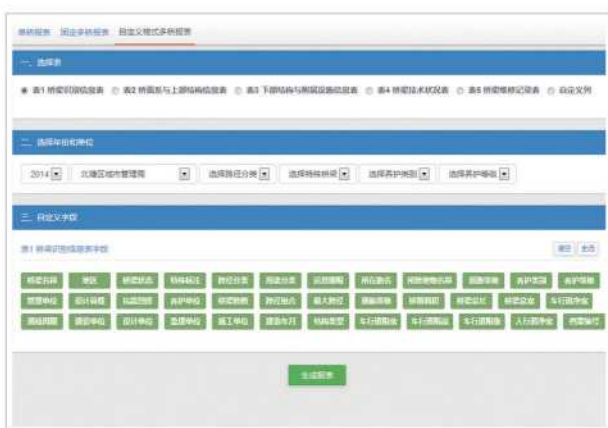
单桥报表　固定多桥报表　自定义格式多桥报表

一、选择表

◉ 表1 桥梁识别信息表　○ 表2 桥面系与上部结构信息表　○ 表3 下部结构与附属设施信息表　○ 表4 桥梁技术状况表　○ 表5 桥梁维修记录表　○ 自定义列

二、选择年份和单位

2014　北京区域市管理局　选择路径分类　选择特殊桥梁　选择养护类别　选择养护等级

三、自定义字段

表1 桥梁识别信息表字段　　　　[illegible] 全选

桥梁名称　路区　桥梁桩号　特殊标注　路径分类　用途分类　运营级别　所在路名　间路线路名称　跨越地物　养护类别　养护等级
管理单位　设计荷载　抗震烈度　养护单位　桥梁结构　路径地点　最大跨径　跨数跨数　桥梁面积　桥梁总长　桥梁总宽　车行道净宽
跨越净空　建设单位　设计单位　监理单位　施工单位　建设年月　结构类型　车行道限宽　车行道限高　车行道限重　人行道净宽　养护编号

生成报表